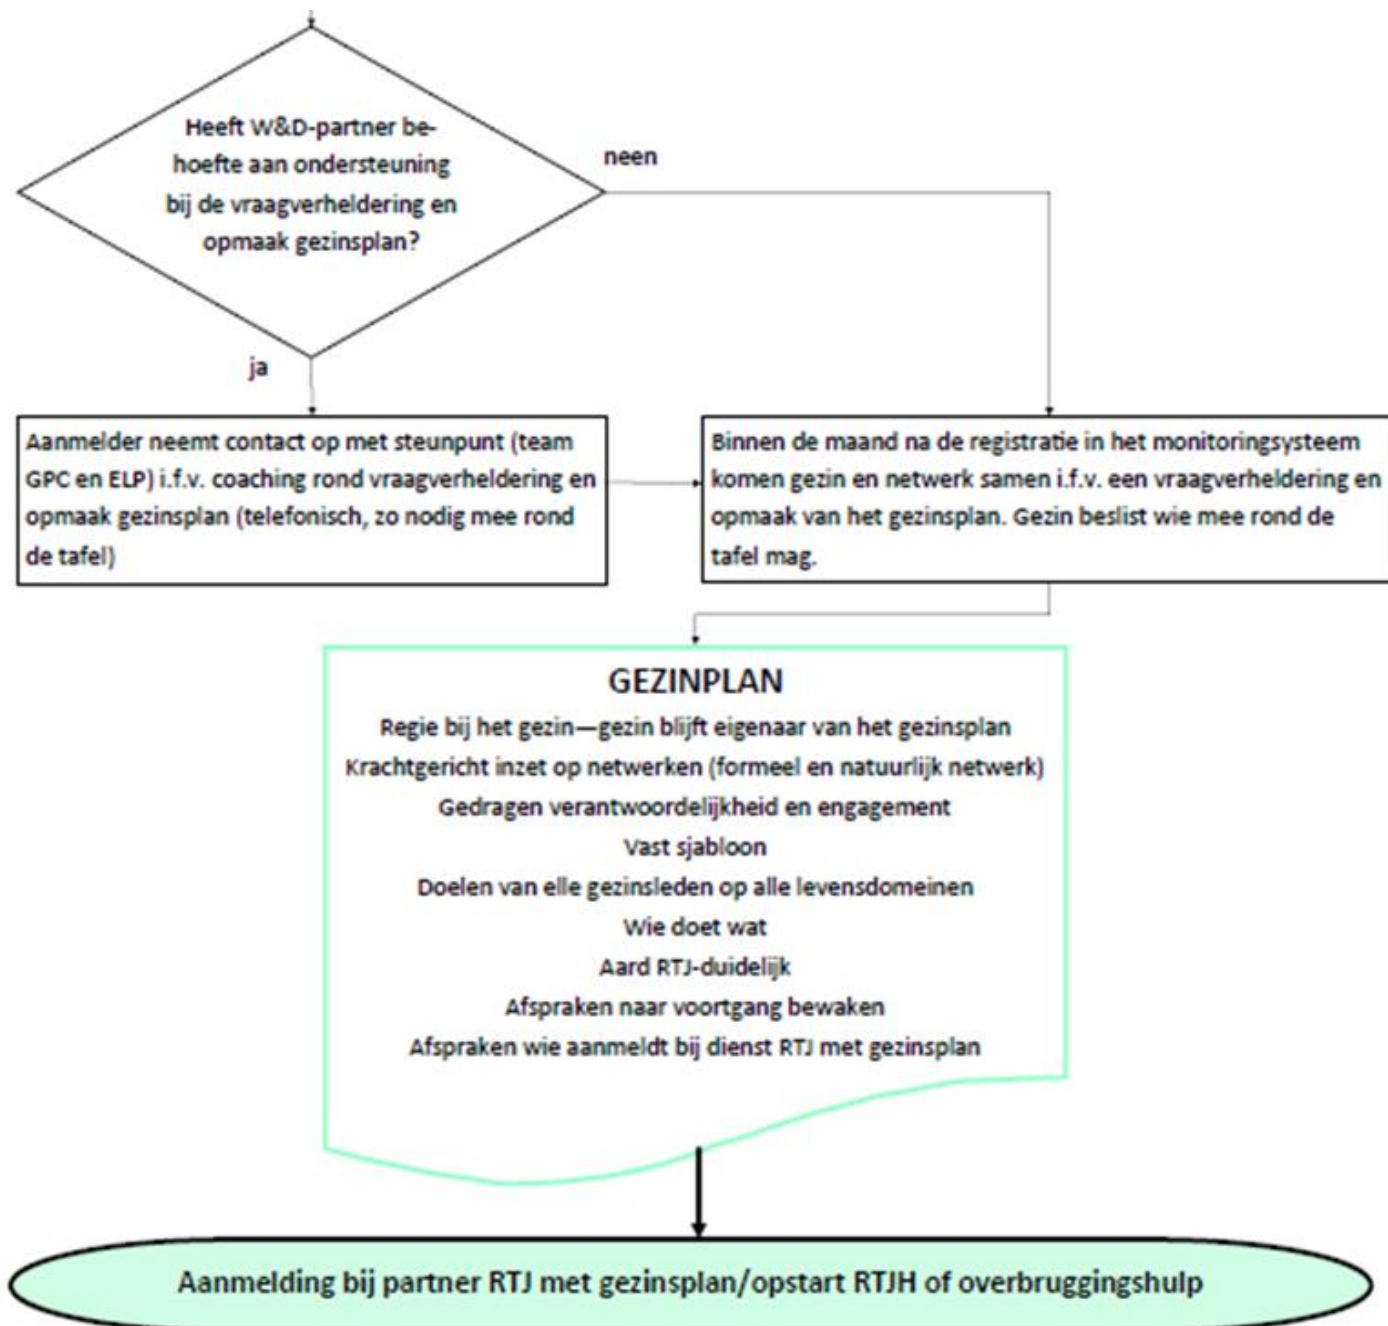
Heeft W&D-partner behoefte aan ondersteuning bij de vraagverheldering en opmaak gezinsplan?

neen

ja

Aanmelder neemt contact op met steunpunt (team GPC en ELP) i.f.v. coaching rond vraagverheldering en opmaak gezinsplan (telefonisch, zo nodig mee rond de tafel)

Binnen de maand na de registratie in het monitoringsysteem komen gezin en netwerk samen i.f.v. een vraagverheldering en opmaak van het gezinsplan. Gezin beslist wie mee rond de tafel mag.

GEZINPLAN

Regie bij het gezin—gezin blijft eigenaar van het gezinsplan

Krachtgericht inzet op netwerken (formeel en natuurlijk netwerk)

Gedragen verantwoordelijkheid en engagement

Vast sjabloon

Doelen van elle gezinsleden op alle levensdomeinen

Wie doet wat

Aard RTJ-duidelijk

Afspraken naar voortgang bewaken

Afspraken wie aanmeldt bij dienst RTJ met gezinsplan

Aanmelding bij partner RTJ met gezinsplan/opstart RTJH of overbruggingshulp